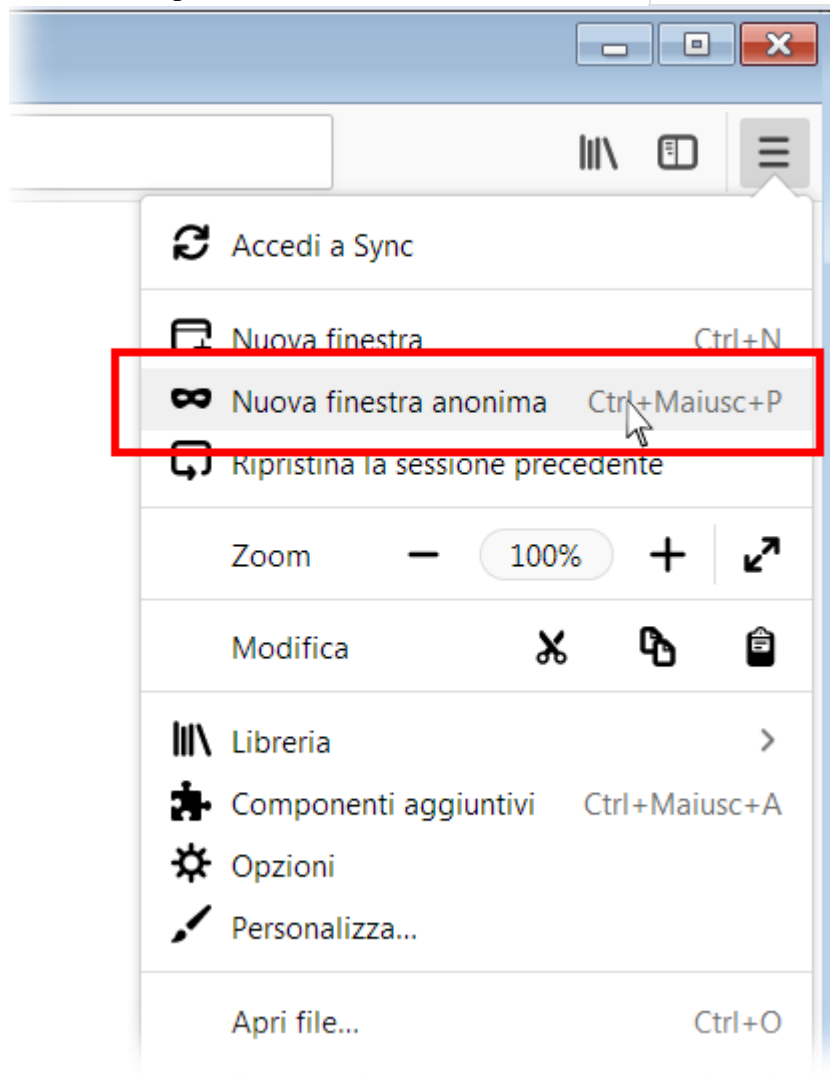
Accedi a Sync

Nuova finestra Ctrl+N

Nuova finestra anonima Ctrl+Maiusc+P

Ripristina la sessione precedente

Zoom − 100% +

Modifica

Libreria >

Componenti aggiuntivi Ctrl+Maiusc+A

Opzioni

Personalizza...

Apri file... Ctrl+O